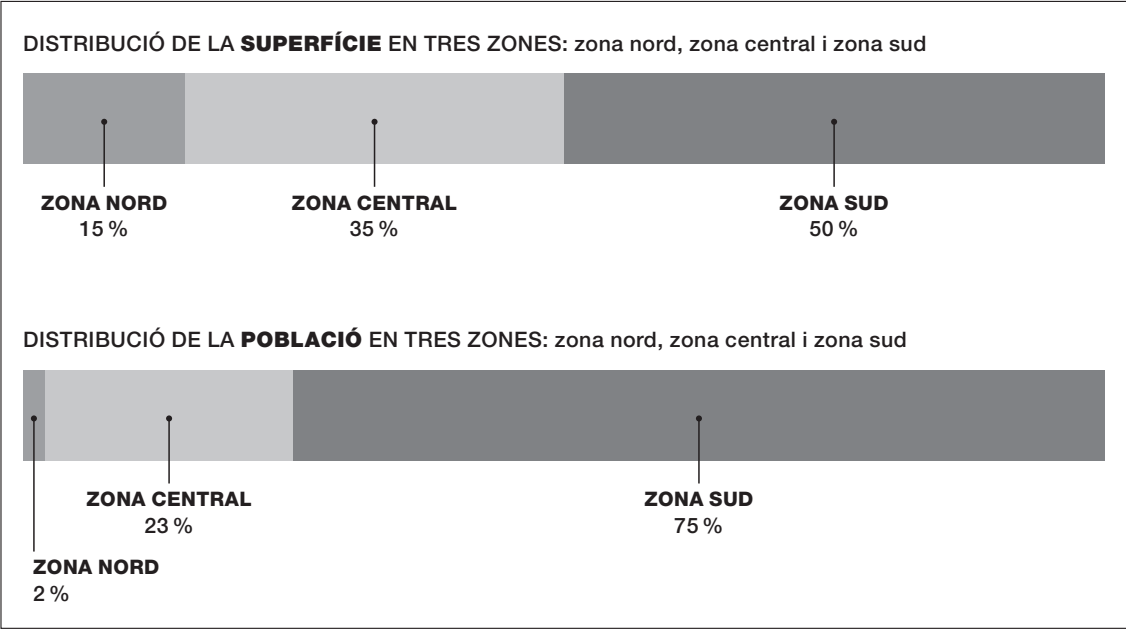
DISTRIBUCIÓ DE LA **SUPERFÍCIE** EN TRES ZONES: zona nord, zona central i zona sud

ZONA NORD
15 %

ZONA CENTRAL
35 %

ZONA SUD
50 %

DISTRIBUCIÓ DE LA **POBLACIÓ** EN TRES ZONES: zona nord, zona central i zona sud

ZONA CENTRAL
23 %

ZONA SUD
75 %

ZONA NORD
2 %